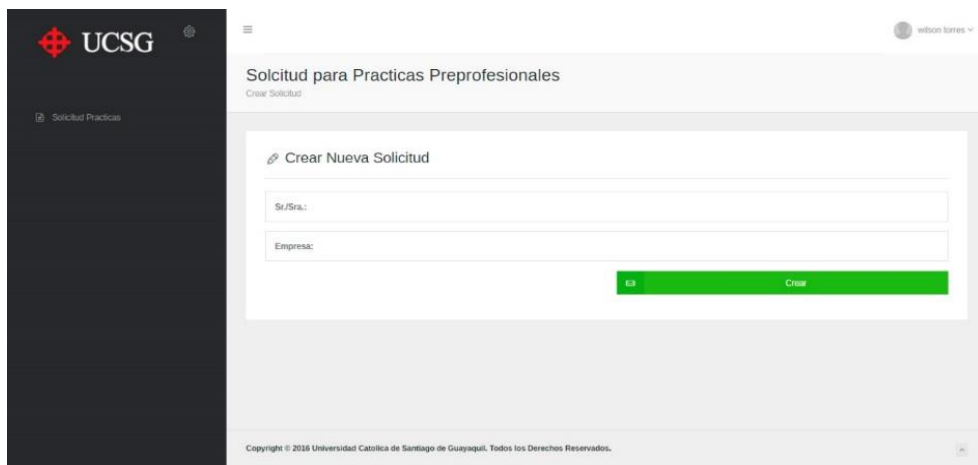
UCSG

wilson torres

Solcitud para Practicas Preprofesionales
Crear Solicitud

Solicitud Practicas

Crear Nueva Solicitud

Sr./Sra.:

Empresa:

Crear

Copyright © 2016 Universidad Catolica de Santiago de Guayaquil. Todos los Derechos Reservados.